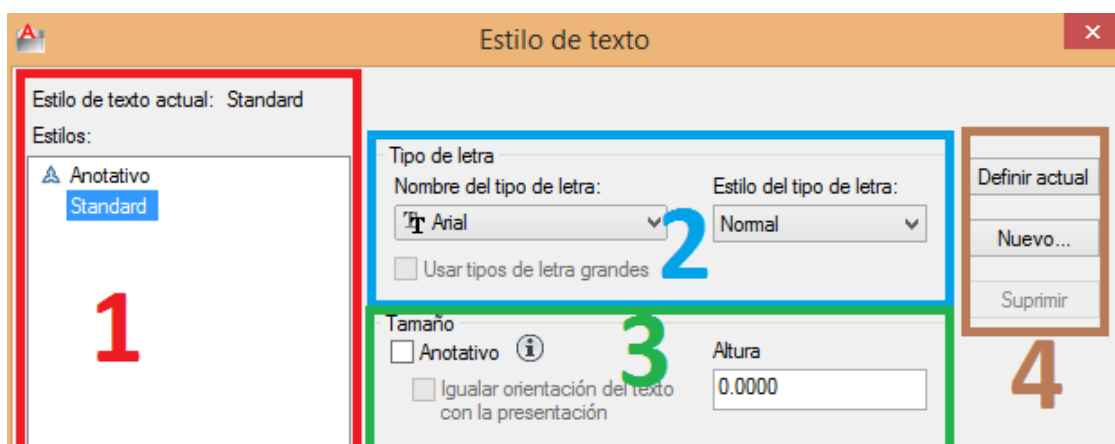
Estilo de texto

Estilo de texto actual: Standard

Estilos:

Anotativo

Standard

1

Tipo de letra

Nombre del tipo de letra:

Arial

Estilo del tipo de letra:

Normal

Usar tipos de letra grandes

2

Tamaño

Anotativo

Igualar orientación del texto con la presentación

3

Altura

0.0000

Definir actual

Nuevo...

Suprimir

4